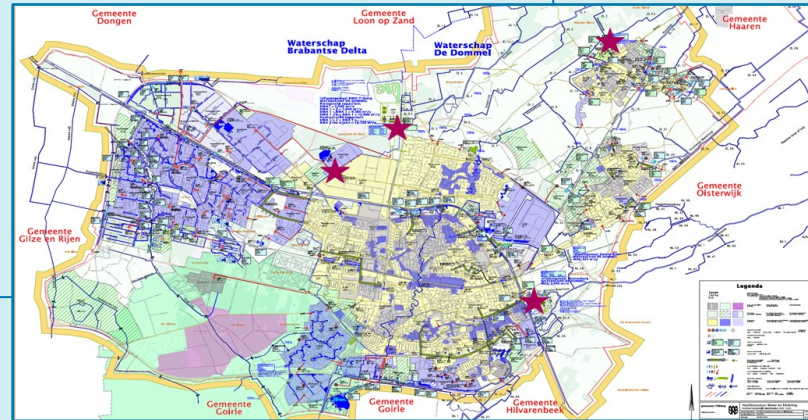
Gemeente Dongen

Gemeente Loon op Zand

Waterschap Brabantse Delta

Waterschap De Dommel

Gemeente Haaren

Gemeente Oisterwijk

Gemeente Gilze en Rijen

Gemeente Goirle

Gemeente Goirle

Gemeente Hilvarenbeek

Legenda